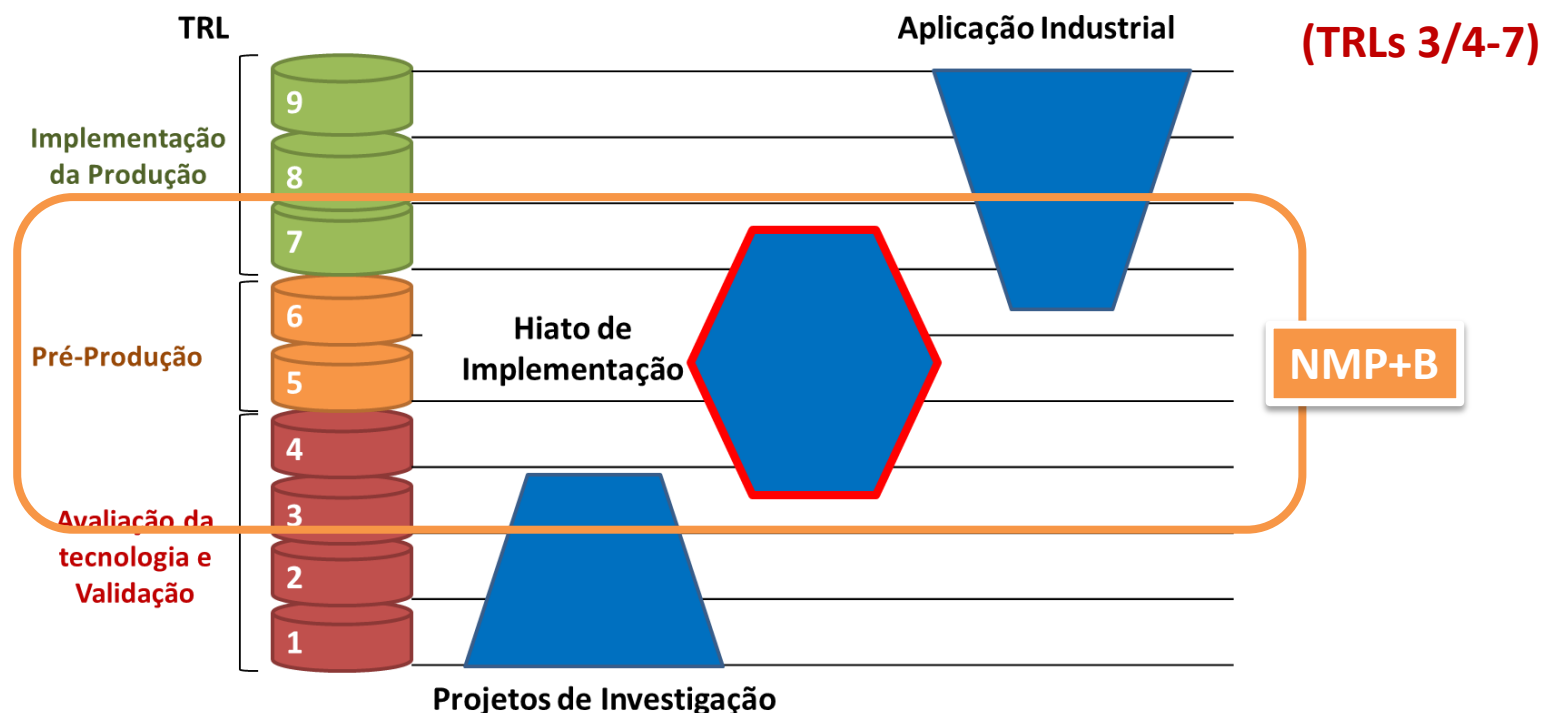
TRL

Aplicação Industrial

(TRLs 3/4-7)

Implementação da Produção

9

8

7

Pré-Produção

6

5

Hiato de Implementação

NMP+B

4

3

2

1

Avaliação da tecnologia e Validação

Projetos de Investigação